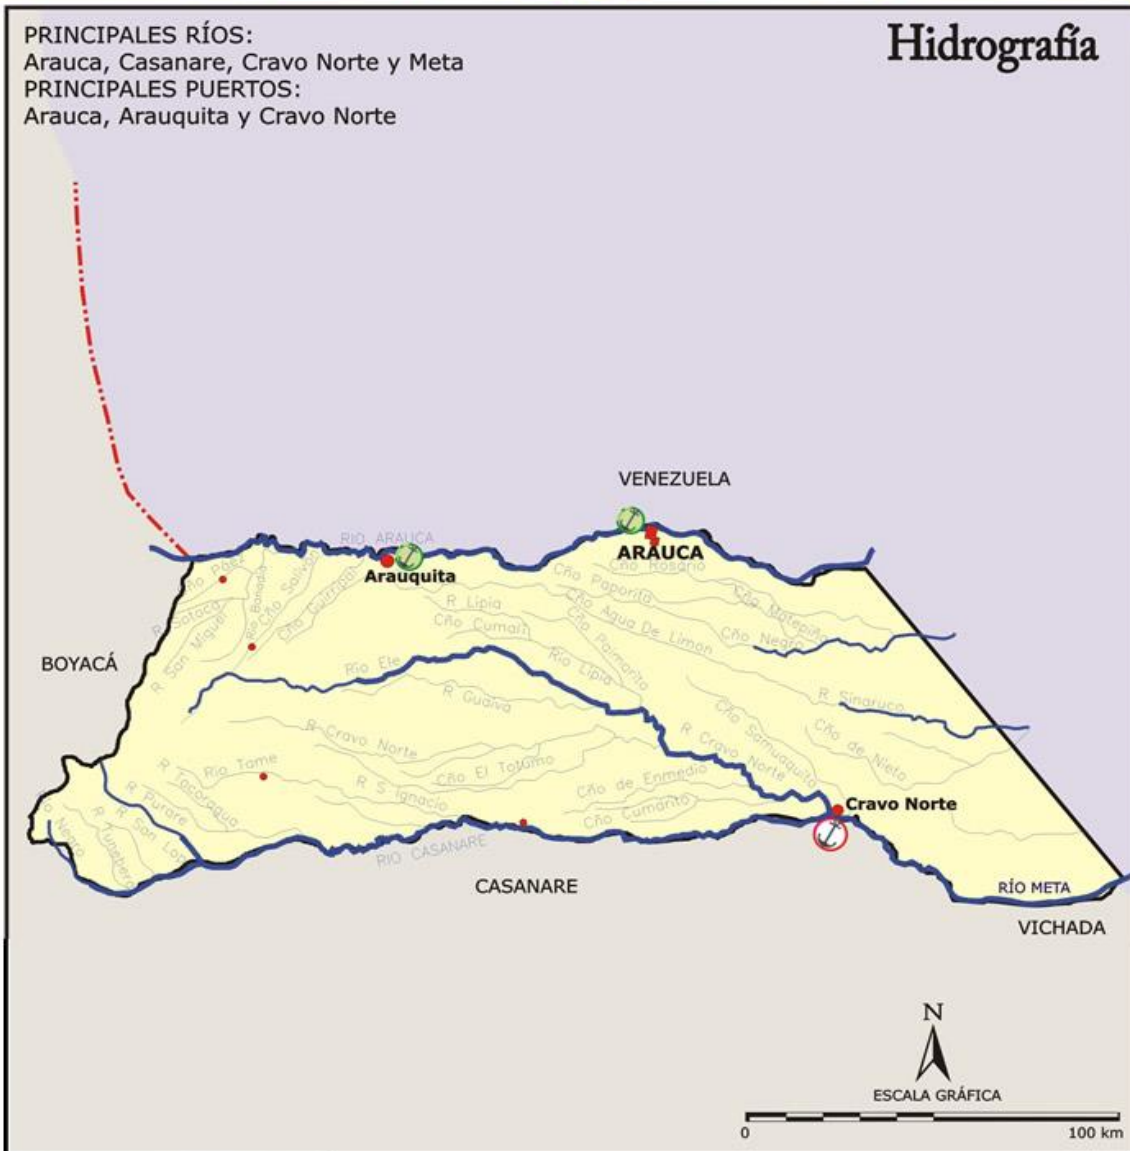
PRINCIPALES RÍOS:
Arauca, Casanare, Cravo Norte y Meta
PRINCIPALES PUERTOS:
Arauca, Arauquita y Cravo Norte

Hidrografía

VENEZUELA

RIO ARAUCA

Arauquita

ARAUCA

Cño Rosario

Cño Paporita

Cño Matepiña

R. Lipia

Cño Agua De Limon

Cño Negro

Cño Cumaín

Cño Palmarito

Río Lipia

R. Sinaruco

Río Ele

R. Guaiva

Cño Samuaquita

Cño de Nieto

R. Cravo Norte

R. Cravo Norte

Río Tame

R. S. Ignacio

Cño El Totumo

Cño de Enmedio

Cño Cumanito

Cravo Norte

RIO CASANARE

BOYACÁ

R. Satoca

R. San Miguel

Cño Salvo

Cño Cuiloco

Banadia

Río Páez

R. Tocoragua

R. Purare

R. San Lope

R. Tunebero

Río Negro

CASANARE

RÍO META

VICHADA

N

ESCALA GRÁFICA

0

100 km